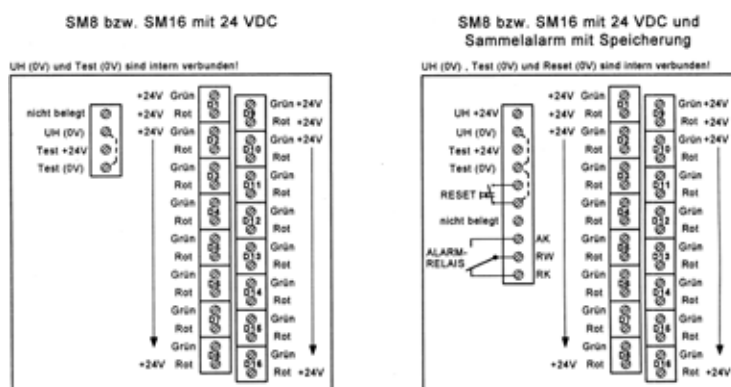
SM8 bzw. SM16 mit 24 VDC

UH (0V) und Test (0V) sind intern verbunden!

nicht belegt
UH (0V)
Test +24V
Test (0V)

+24V Grün
+24V Rot
+24V Grün
Rot
Grün
Rot
Grün
Rot
Grün
Rot
Grün
Rot
Grün
Rot
Grün
+24V Rot

D1
D2
D3
D4
D5
D6
D7
D8
D9
D10
D11
D12
D13
D14
D15
D16

Grün +24V
Rot +24V
Grün +24V
Rot
Grün
Rot
Grün
Rot
Grün
Rot
Grün
Rot
Grün
Rot
Grün
Rot +24V

SM8 bzw. SM16 mit 24 VDC und Sammelalarm mit Speicherung

UH (0V), Test (0V) und Reset (0V) sind intern verbunden!

UH +24V
UH (0V)
Test +24V
Test (0V)
RESET
nicht belegt
ALARM-RELAIS
AK
RW
RK

+24V Grün
+24V Rot
+24V Grün
Rot
Grün
Rot
Grün
Rot
Grün
Rot
Grün
Rot
Grün
Rot
Grün
+24V Rot

D1
D2
D3
D4
D5
D6
D7
D8
D9
D10
D11
D12
D13
D14
D15
D16

Grün +24V
Rot +24V
Grün +24V
Rot
Grün
Rot
Grün
Rot
Grün
Rot
Grün
Rot
Grün
Rot
Grün
Rot +24V